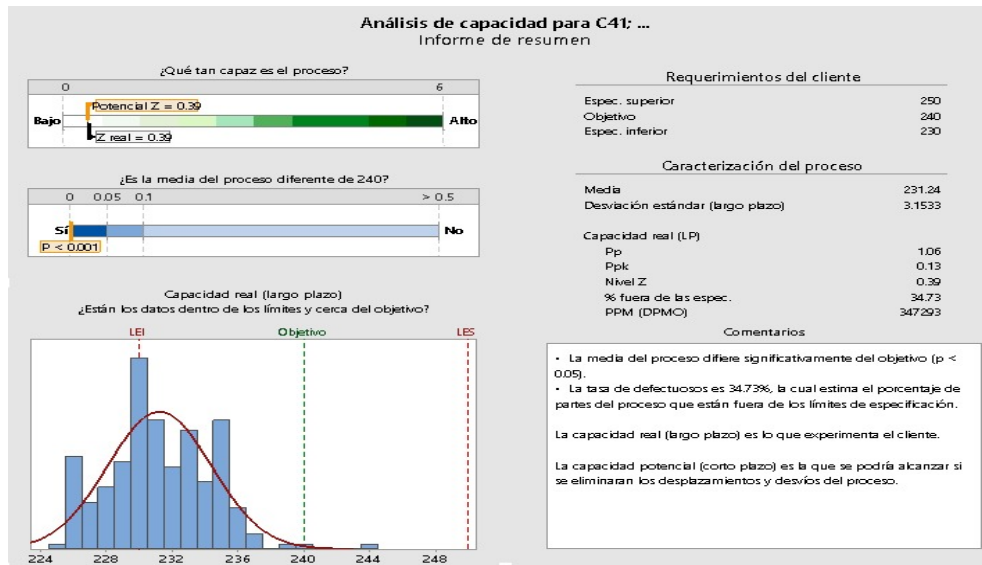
Análisis de capacidad para C41; ...
Informe de resumen

¿Qué tan capaz es el proceso?
0
6
Potencial Z = 0.39
Bajo
Alto
Z real = 0.39

¿Es la media del proceso diferente de 240?
0 0.05 0.1
> 0.5
Sí
No
P < 0.001

Capacidad real (largo plazo)
¿Están los datos dentro de los límites y cerca del objetivo?
LEI
Objetivo
LES
224 228 232 236 240 244 248

Requerimientos del cliente

| | |
|---|---|
| Espec. superior | 250 |
| Objetivo | 240 |
| Espec. inferior | 230 |

Caracterización del proceso

| | |
|---|---|
| Media | 231.24 |
| Desviación estándar (largo plazo) | 3.1533 |
| Capacidad real (LP) | |
| Pp | 1.06 |
| Ppk | 0.13 |
| Nivel Z | 0.39 |
| % fuera de las espec. | 34.73 |
| PPM (DPMO) | 347293 |

Comentarios

• La media del proceso difiere significativamente del objetivo (p < 0.05).
• La tasa de defectuosos es 34.73%, la cual estima el porcentaje de partes del proceso que están fuera de los límites de especificación.

La capacidad real (largo plazo) es lo que experimenta el cliente.

La capacidad potencial (corto plazo) es la que se podría alcanzar si se eliminaran los desplazamientos y desvíos del proceso.